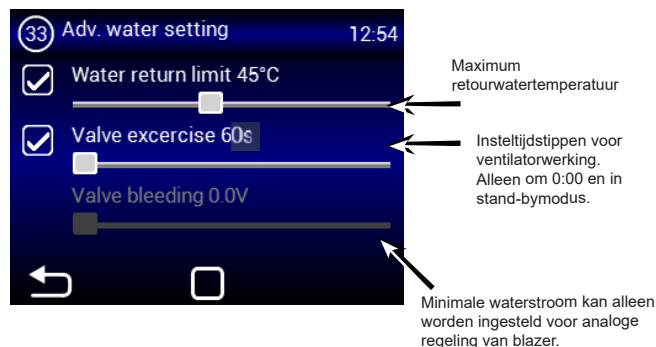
33 Adv. water setting 12:54

Water return limit 45°C

Valve excercise 60s

Valve bleeding 0.0V

Maximum retourwatertemperatuur

Insteltijdstippen voor ventilatorwerking. Alleen om 0:00 en in stand-bymodus.

Minimale waterstroom kan alleen worden ingesteld voor analoge regeling van blazer.